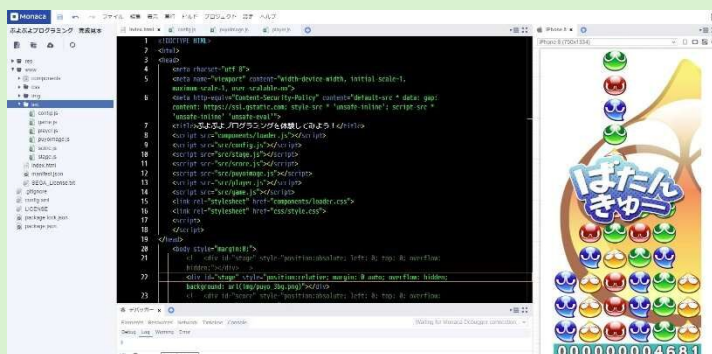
Monaca ファイル 編集 表示 実行 ビルド プロジェクト 設定 ヘルプ

ぷよぷよプログラミング 完成版

index.html config.js puyoimage.js player.js

res
www
components
css
img
src
config.js
game.js
player.js
puyoimage.js
score.js
stage.js
index.html
manifest.json
SEGA_License.txt
.gitignore
config.xml
LICENSE
package-lock.json
package.json

1 <!DOCTYPE html>
2 <html>
3 <head>
4 <meta charset="utf-8">
5 <meta name="viewport" content="width=device-width, initial-scale=1, maximum-scale=1, user-scalable=no">
6 <meta http-equiv="Content-Security-Policy" content="default-src * data: gap: content: https://ssl.gstatic.com; style-src * 'unsafe-inline'; script-src * 'unsafe-inline' 'unsafe-eval'">
7 <title>ぷよぷよプログラミングを体験してみよう!</title>
8 <script src="components/loader.js"></script>
9 <script src="src/config.js"></script>
10 <script src="src/stage.js"></script>
11 <script src="src/score.js"></script>
12 <script src="src/puyoimage.js"></script>
13 <script src="src/player.js"></script>
14 <script src="src/game.js"></script>
15 <link rel="stylesheet" href="components/loader.css">
16 <link rel="stylesheet" href="css/style.css">
17 <script>
18 </script>
19 </head>
20 <body style="margin:0;">
21 <!-- <div id="stage" style="position:absolute; left: 0; top: 0; overflow: hidden;"></div> -->
22 <div id="stage" style="position:relative; margin: 0 auto; overflow: hidden; background: url(img/puyo_2bg.png)"></div>
23 <!-- <div id="score" style="position:absolute; left: 0; top: 0; overflow:

デバッガー
Elements Console Network Sources Timeline Console
Debug Log Warning Error
Waiting for Monaca Debugger connection...

iPhone 8
iPhone 8 (750x1334)

ばたんきゅー

0000000004681